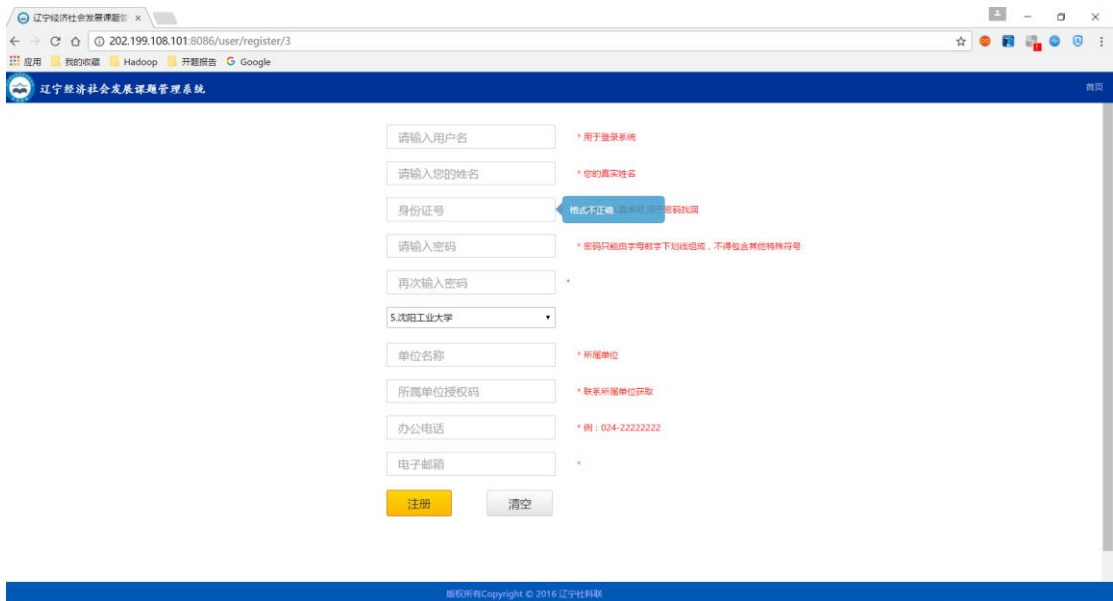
辽宁经济社会发展课题 ×

202.199.108.101:8086/user/register/3

应用 我的收藏 Hadoop 开题报告 Google

辽宁经济社会发展课题管理系统

首页

请输入用户名 * 用于登录系统

请输入您的姓名 * 您的真实姓名

身份证号 格式不正确 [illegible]用于密码找回

请输入密码 * 密码只能由字母数字下划线组成，不得包含其他特殊符号

再次输入密码 *

5.沈阳工业大学

单位名称 * 所属单位

所属单位授权码 * 联系所属单位获取

办公电话 * 例：024-22222222

电子邮箱 *

注册 清空

版权所有Copyright © 2016 辽宁社科联